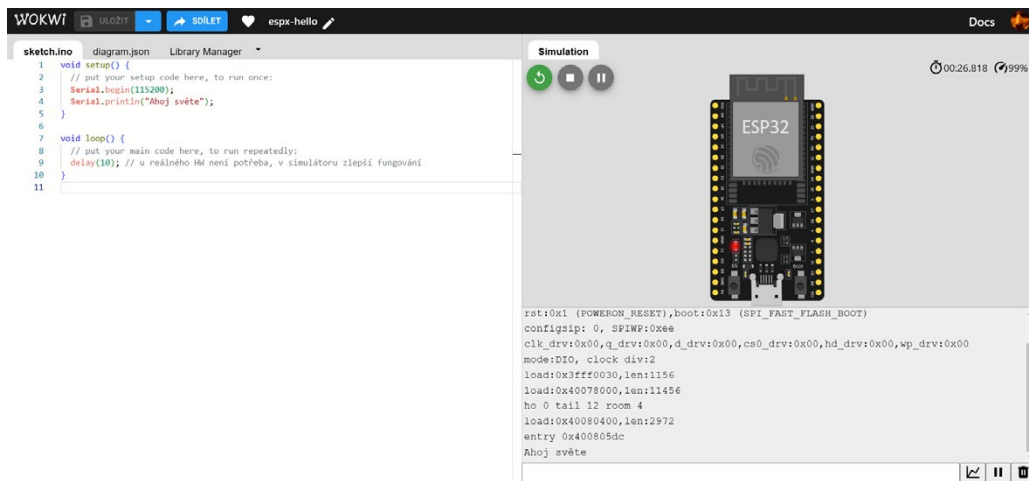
WOKWI ULOŽIT SDÍLET espx-hello Docs

sketch.ino diagram.json Library Manager

1 void setup() {
2 // put your setup code here, to run once:
3 Serial.begin(115200);
4 Serial.println("Ahoj světe");
5 }
6
7 void loop() {
8 // put your main code here, to run repeatedly:
9 delay(10); // u reálného HW není potřeba, v simulátoru zlepší fungování
10 }
11

Simulation

00:26.818 99%

ESP32

rst:0x1 (POWERON_RESET),boot:0x13 (SPI_FAST_FLASH_BOOT)
configsip: 0, SPIWP:0xee
clk_drv:0x00,q_drv:0x00,d_drv:0x00,cs0_drv:0x00,hd_drv:0x00,wp_drv:0x00
mode:DIO, clock div:2
load:0x3fff0030,len:1156
load:0x40078000,len:11456
ho 0 tail 12 room 4
load:0x40080400,len:2972
entry 0x400805dc
Ahoj světe